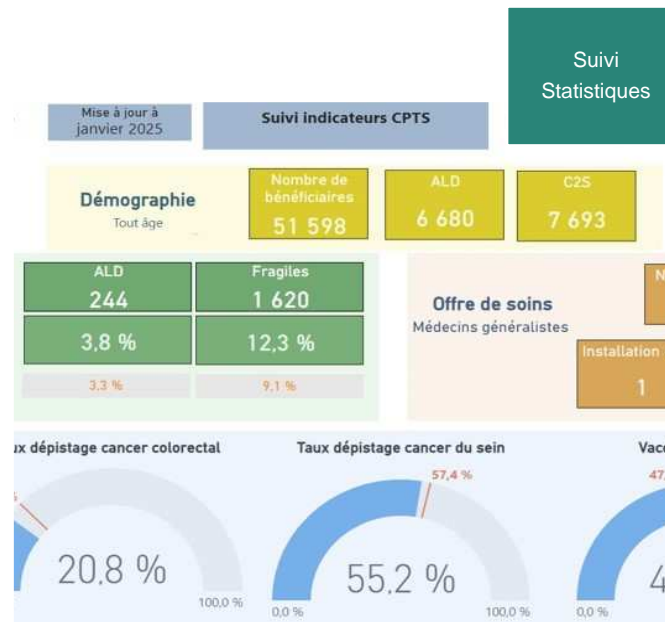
Suivi Statistiques

Mise à jour à janvier 2025

Suivi indicateurs CPTS

Démographie
Tout âge

Nombre de bénéficiaires
51 598

ALD
6 680

C2S
7 693

ALD
244

Fragiles
1 620

3,8 %

12,3 %

3,3 %

9,1 %

Offre de soins
Médecins généralistes

N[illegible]

Installation
1

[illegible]ux dépistage cancer colorectal

20,8 %

100,0 %

Taux dépistage cancer du sein

57,4 %

55,2 %

0,0 %

100,0 %

Vac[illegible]

47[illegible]

0,0 %

4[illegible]